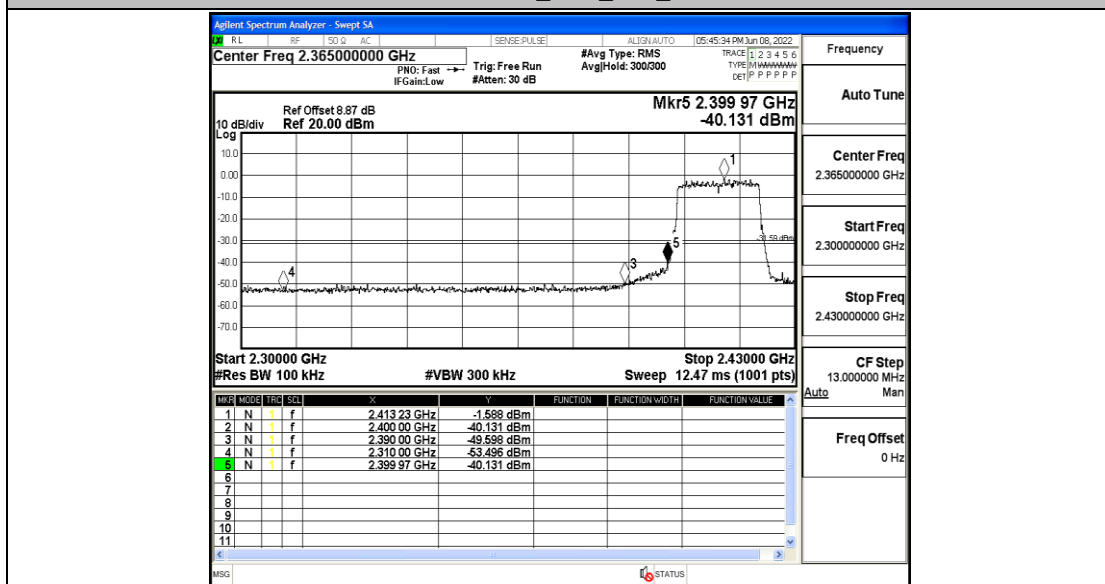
Agilent Spectrum Analyzer - Swept SA

RL RF 50 Ω AC SENSE:PULSE ALIGN AUTO 05:45:34 PM Jun 08, 2022

Center Freq 2.365000000 GHz

PNO: Fast IFGain:Low

Trig: Free Run #Atten: 30 dB

#Avg Type: RMS Avg|Hold: 300/300

TRACE 1 2 3 4 5 6 TYPE M WWWWW DET P P P P P P

Frequency

Ref Offset 8.87 dB
10 dB/div Ref 20.00 dBm
Log

Mkr5 2.399 97 GHz
-40.131 dBm

10.0
0.00
-10.0
-20.0
-30.0
-40.0
-50.0
-60.0
-70.0

-30.59 dBm

1
3
4
5

Start 2.30000 GHz
#Res BW 100 kHz

#VBW 300 kHz

Stop 2.43000 GHz
Sweep 12.47 ms (1001 pts)

| MKR | MODE | TRC | SCL | X | Y | FUNCTION | FUNCTION WIDTH | FUNCTION VALUE |
|---|---|---|---|---|---|---|---|---|
| 1 | N | 1 | f | 2.413 23 GHz | -1.588 dBm | | | |
| 2 | N | 1 | f | 2.400 00 GHz | -40.131 dBm | | | |
| 3 | N | 1 | f | 2.390 00 GHz | -49.598 dBm | | | |
| 4 | N | 1 | f | 2.310 00 GHz | -53.496 dBm | | | |
| 5 | N | 1 | f | 2.399 97 GHz | -40.131 dBm | | | |
| 6 | | | | | | | | |
| 7 | | | | | | | | |
| 8 | | | | | | | | |
| 9 | | | | | | | | |
| 10 | | | | | | | | |
| 11 | | | | | | | | |

Auto Tune

Center Freq
2.365000000 GHz

Start Freq
2.300000000 GHz

Stop Freq
2.430000000 GHz

CF Step
13.000000 MHz
Auto Man

Freq Offset
0 Hz

MSG

STATUS